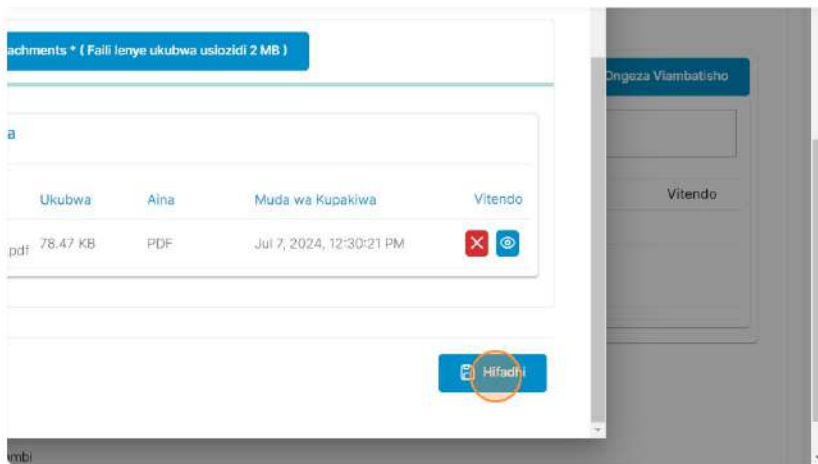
achments * ( Faili lenye ukubwa usiozidi 2 MB )

a

| | Ukubwa | Aina | Muda wa Kupakiwa | Vitendo |
|---|---|---|---|---|
| pdf | 78.47 KB | PDF | Jul 7, 2024, 12:30:21 PM | |

Hifadhi

Ongeza Viambatisho

Vitendo

mbi